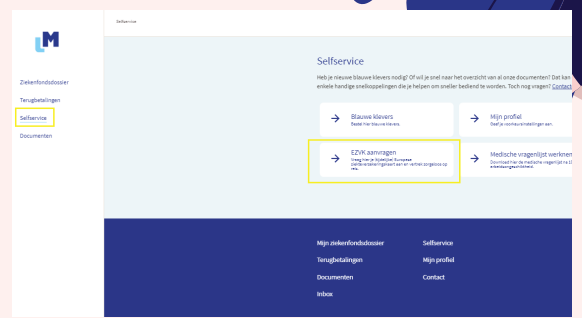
Selfservice

Ziekenfondsdossier
Terugbetalingen
Selfservice
Documenten

Selfservice

Heb je nieuwe blauwe klevers nodig? Of wil je snel naar het overzicht van al onze documenten? Dat kan entele handige snelkoppelingen die je helpen om sneller bediend te worden. Toch nog vragen? Contact

Blauwe klevers
Bestel hier je blauwe klevers

Mijn profiel
Geef je rekeningnummer in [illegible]

EZVK aanvragen
Vraag hier je tijdelijke Europese ziekteverzekeringskaart aan en vertrek zorgeloos op reis.

Medische vragenlijst werkne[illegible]
Download hier de medische vragenlijst na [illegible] arbeidsongeschiktheid.

Mijn ziekenfondsdossier
Terugbetalingen
Documenten
Inbox

Selfservice
Mijn profiel
Contact